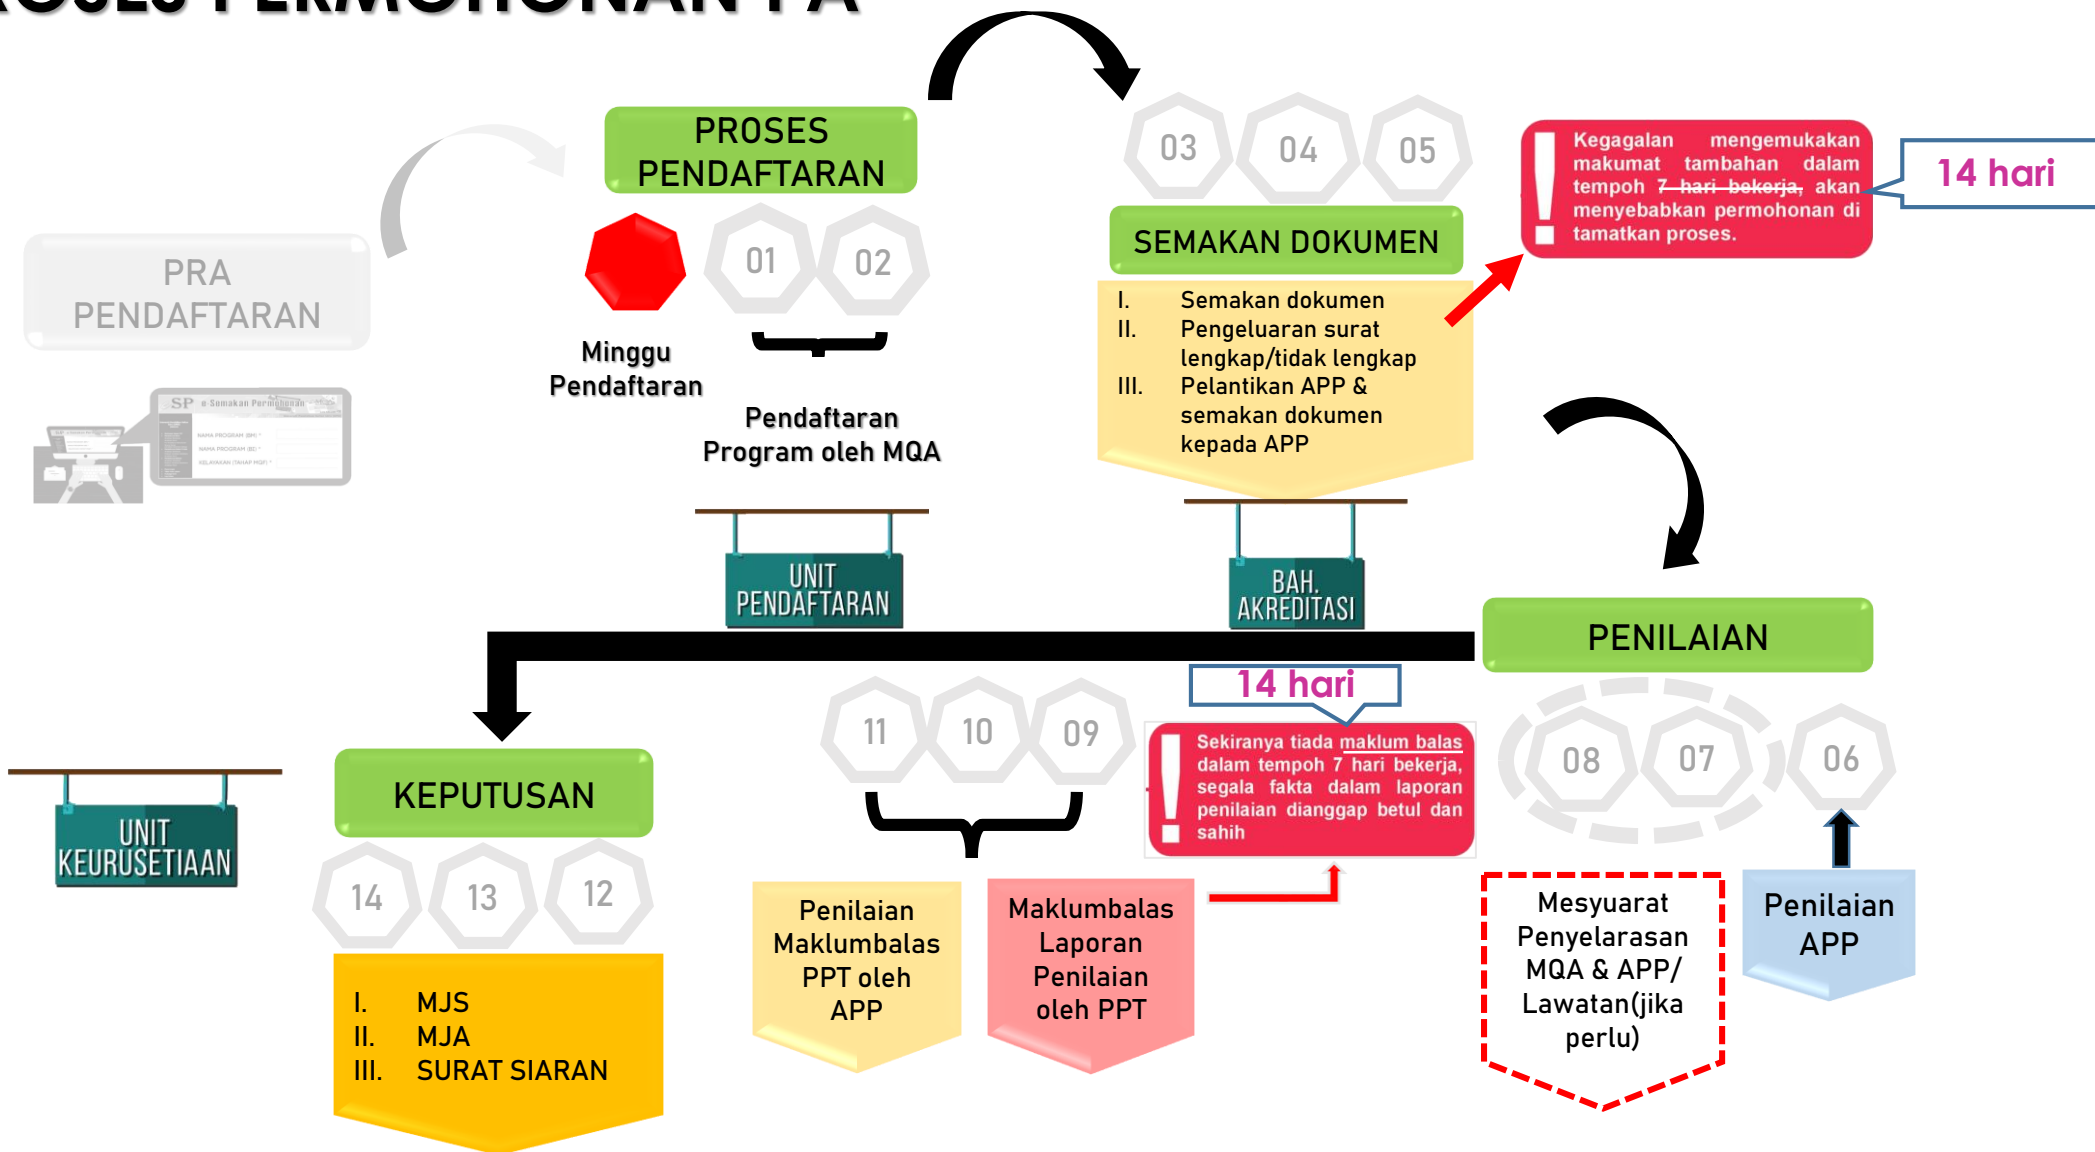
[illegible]

PRA PENDAFTARAN

PROSES PENDAFTARAN

01 02

Minggu Pendaftaran

Pendaftaran Program oleh MQA

UNIT PENDAFTARAN

03 04 05

SEMAKAN DOKUMEN

I. Semakan dokumen
II. Pengeluaran surat lengkap/tidak lengkap
III. Pelantikan APP & semakan dokumen kepada APP

BAH. AKREDITASI

Kegagalan mengemukakan makumat tambahan dalam tempoh ~~7 hari bekerja,~~ akan menyebabkan permohonan di tamatkan proses.

14 hari

PENILAIAN

08 07 06

Mesyuarat Penyelarasan MQA & APP/ Lawatan(jika perlu)

Penilaian APP

14 hari

Sekiranya tiada maklum balas dalam tempoh 7 hari bekerja, segala fakta dalam laporan penilaian dianggap betul dan sahih

11 10 09

Penilaian Maklumbalas PPT oleh APP

Maklumbalas Laporan Penilaian oleh PPT

KEPUTUSAN

14 13 12

I. MJS
II. MJA
III. SURAT SIARAN

UNIT KEURUSETIAAN